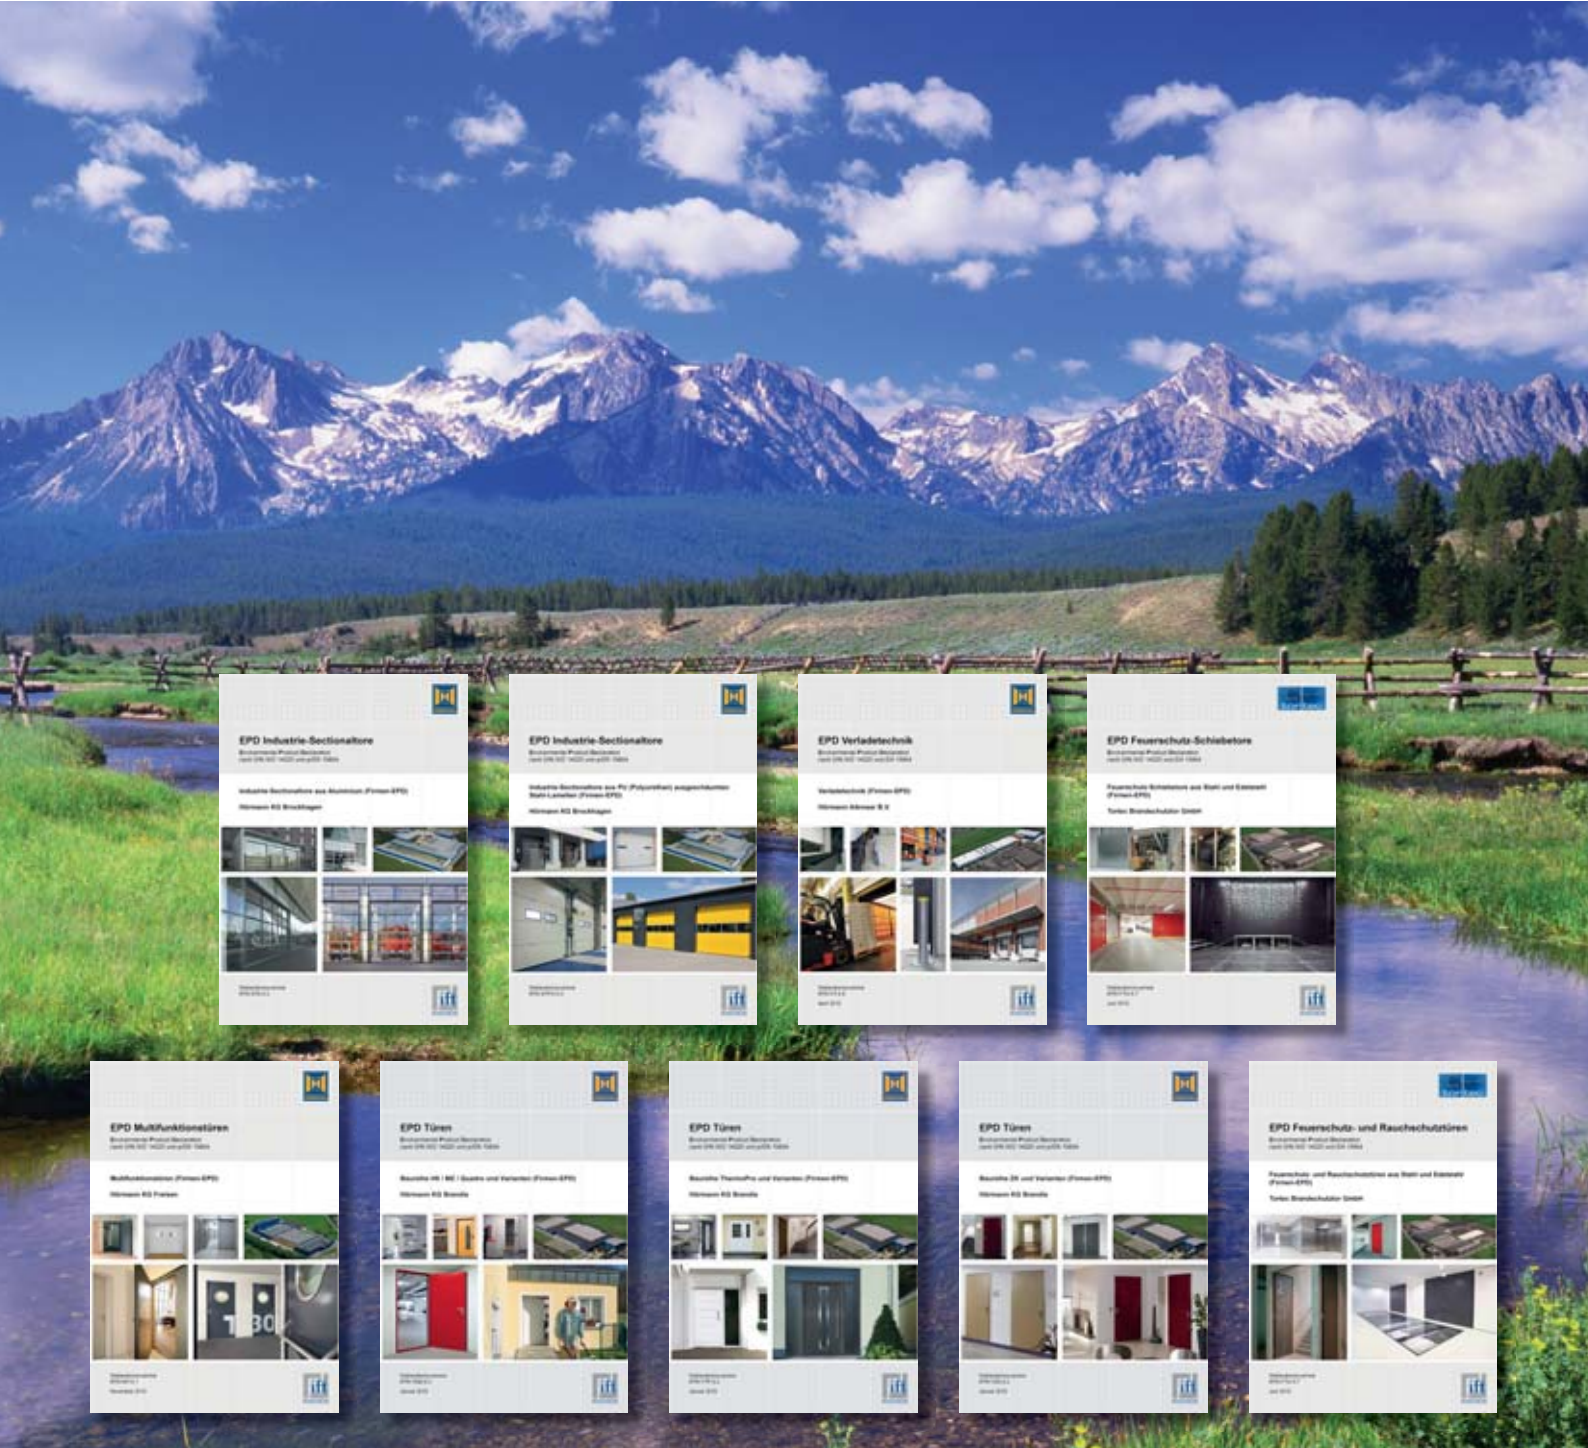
EPD Industrie-Sectionaltore

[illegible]

Hörmann KG Brockhagen

ift

EPD Industrie-Sectionaltore

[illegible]

Hörmann KG Brockhagen

ift

EPD Verladetechnik

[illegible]

ift

EPD Feuerschutz-Schiebetore

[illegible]

Teckentrup

ift

EPD Multifunktionstüren

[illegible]

Hörmann KG Freisen

ift

EPD Türen

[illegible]

Hörmann KG Brandis

ift

EPD Türen

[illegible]

Hörmann KG Brandis

ift

EPD Türen

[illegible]

Hörmann KG Brandis

ift

EPD Feuerschutz- und Rauchschutztüren

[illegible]

ift